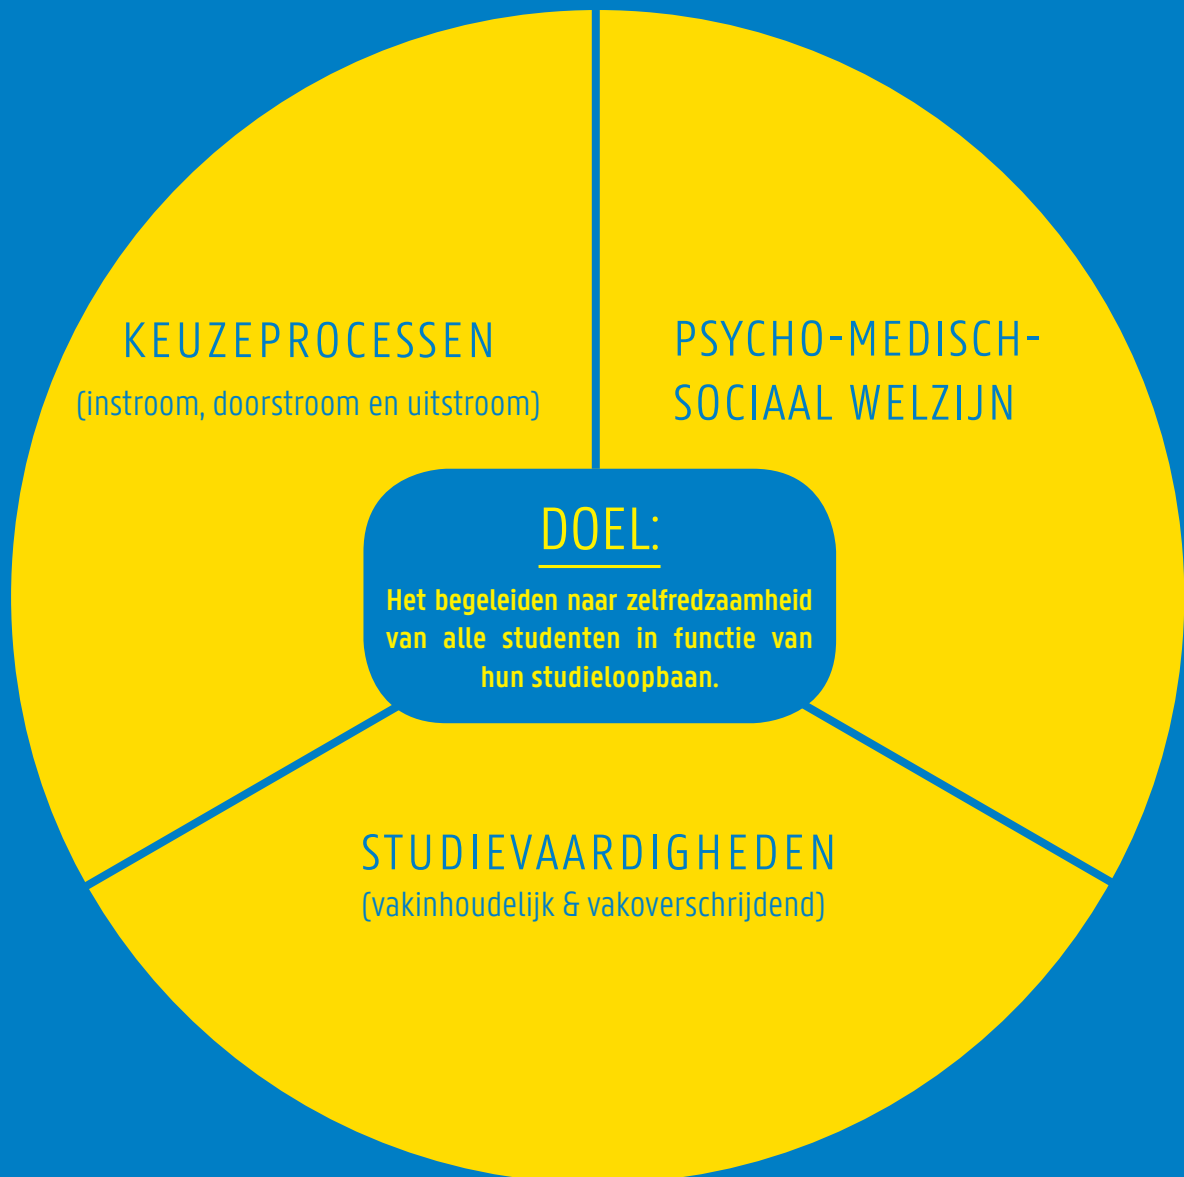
KEUZEPROCESSEN
(instroom, doorstroom en uitstroom)

PSYCHO-MEDISCH-SOCIAAL WELZIJN

DOEL:
Het begeleiden naar zelfredzaamheid van alle studenten in functie van hun studieloopbaan.

STUDIEVAARDIGHEDEN
(vakinhoudelijk & vakoverschrijdend)